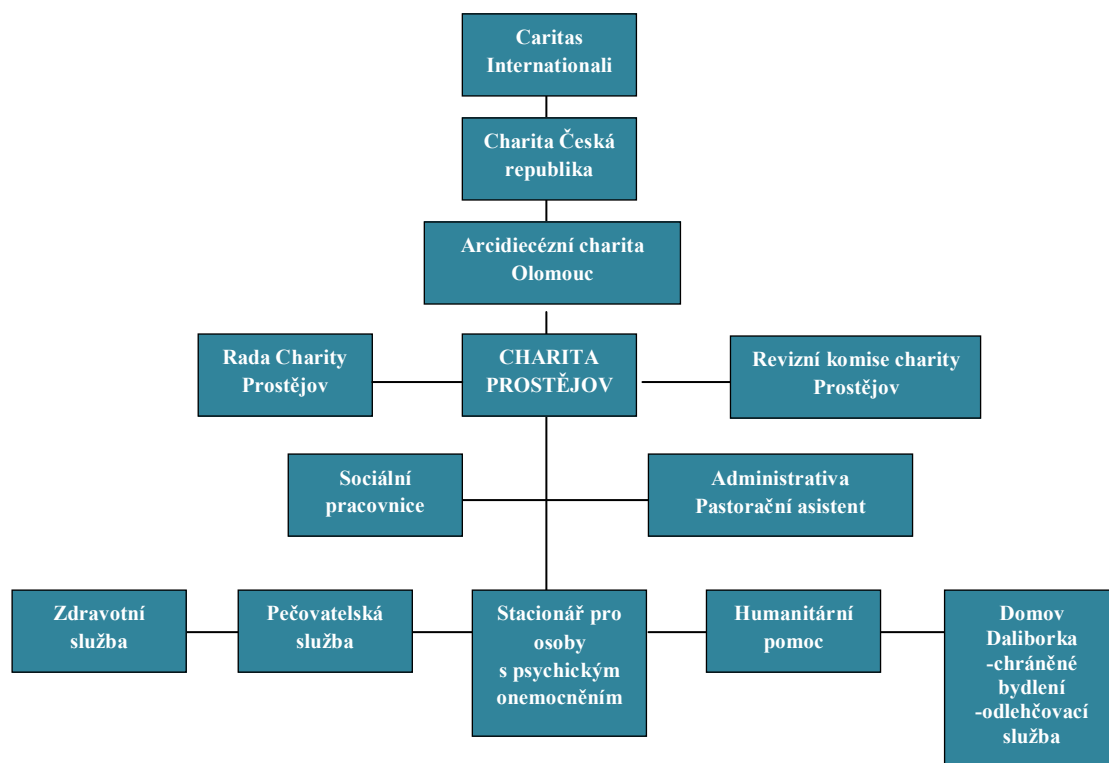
Caritas Internationali

Charita Česká republika

Arcidiecézní charita Olomouc

Rada Charity Prostějov

CHARITA PROSTĚJOV

Revizní komise charity Prostějov

Sociální pracovnice

Administrativa Pastorační asistent

Zdravotní služba

Pečovatelská služba

Stacionář pro osoby s psychickým onemocněním

Humanitární pomoc

Domov Daliborka -chráněné bydlení -odlehčovací služba